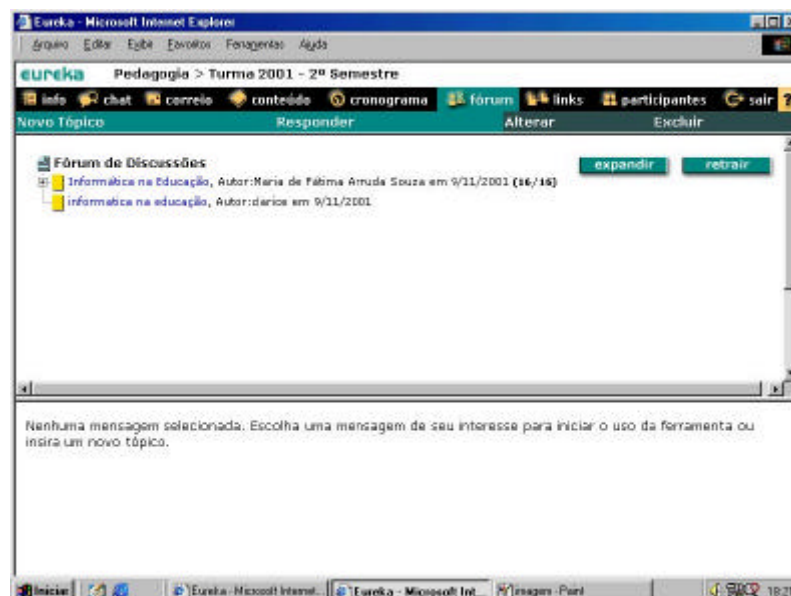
Eureka - Microsoft Internet Explorer

Arquivo Editar Exibir Favoritos Ferramentas Ajuda

eureka Pedagogia > Turma 2001 - 2º Semestre

info chat correio conteúdo cronograma fórum links participantes sair

Novo Tópico Responder Alterar Excluir

Fórum de Discussões

expandir retrair

Informática na Educação, Autor:Maria de Fátima Arruda Souza em 9/11/2001 (16/16)

informatica na educação, Autor:darico em 9/11/2001

Nenhuma mensagem selecionada. Escolha uma mensagem de seu interesse para iniciar o uso da ferramenta ou insira um novo tópico.

Iniciar Eureka - Microsoft Internet... Eureka - Microsoft Int... imagem - Paint 18:3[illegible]